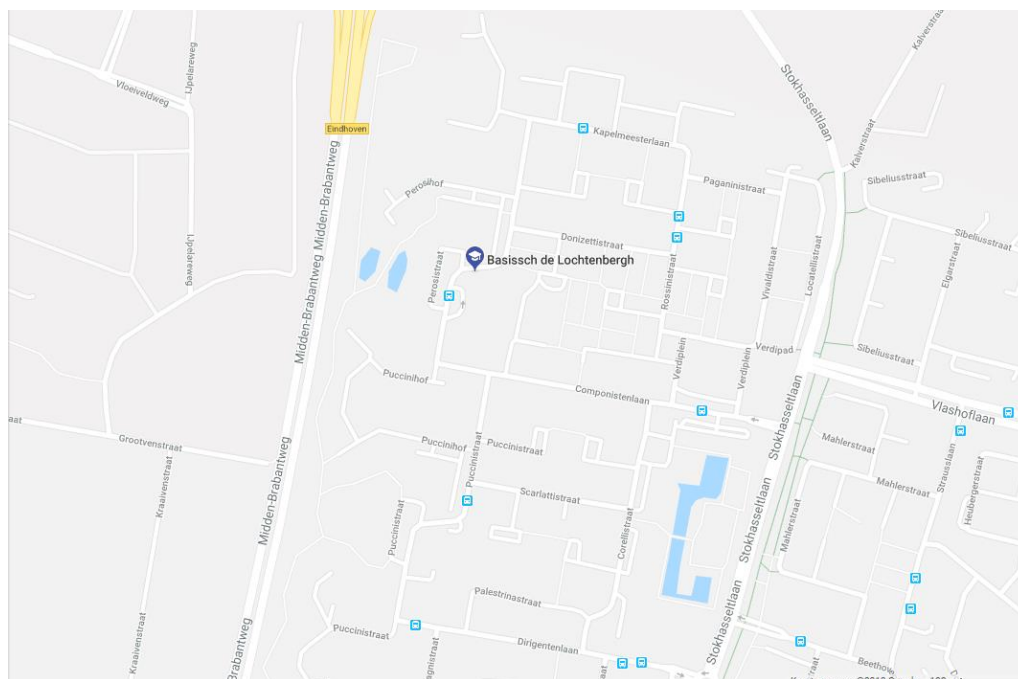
Eindhoven
Vloeiveldweg
Ijpelareweg
Kapelmeesterlaan
Stokhasseltlaan
Kalverstraat
Paganinistraat
Sibeliusstraat
Perosihof
Donizettistraat
Sibeliusstraat
Basissch de Lochtenbergh
Lijsterweg
Midden-Brabantweg
Midden-Brabantweg
Perosistraat
Rossinistraat
Vivaldistraat
Locatellistraat
Elgarstraat
Verdipad
Sibeliusstraat
Verdiplein
Verdiplein
Puccinihof
Componistenlaan
Vlashoflaan
Grootvenstraat
Puccinihof
Puccinistraat
Puccinistraat
Stokhasseltlaan
Mahlerstraat
Mahlerstraat
Straussiaan
Heubergerstraat
Kraaivenstraat
Scarlattistraat
Midden-Brabantweg
Puccinistraat
Corellistraat
Stokhasseltlaan
Mahlerstraat
Palestrinastraat
Puccinistraat
Dirigentenlaan
Kraaivenstraat
Brabantweg
Stokhasseltlaan
Beethov